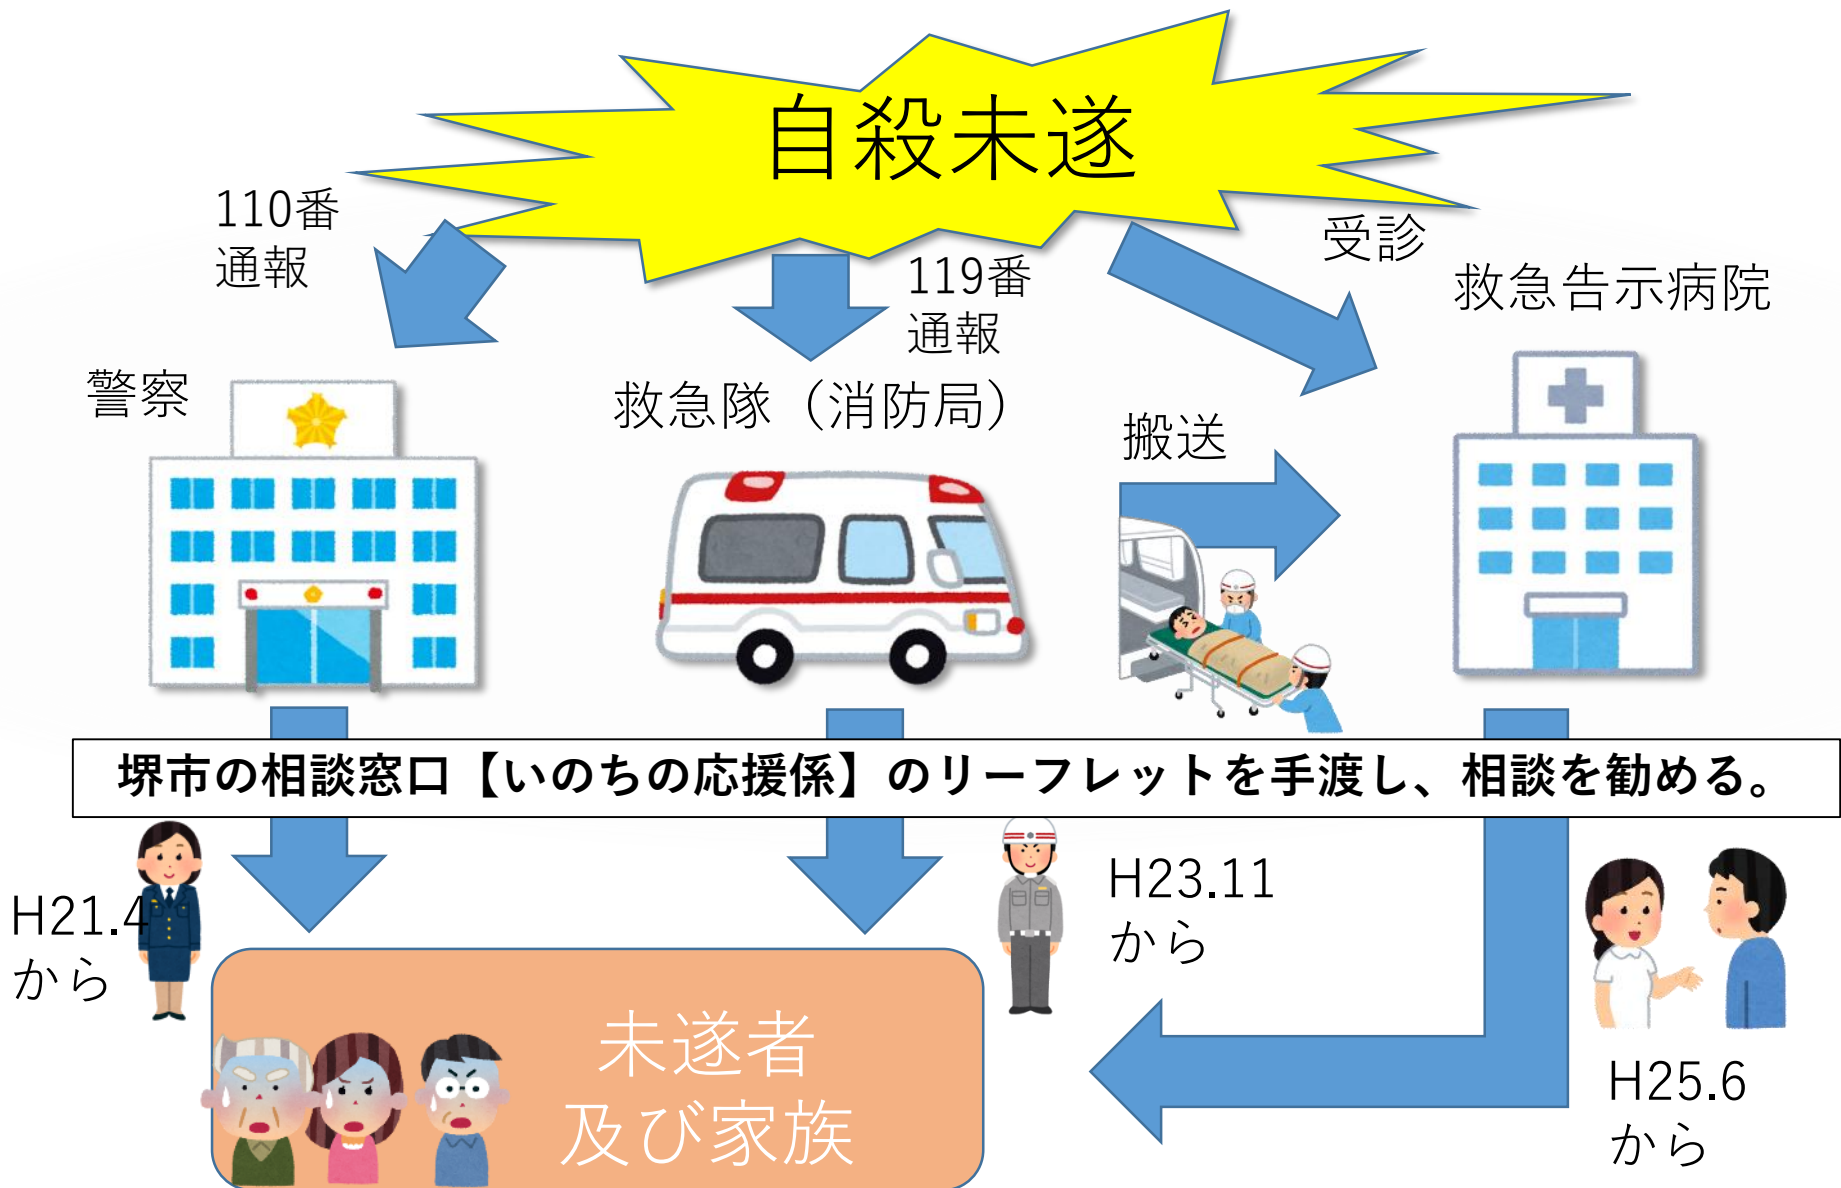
自殺未遂

110番
通報

119番
通報

受診

救急告示病院

警察

救急隊（消防局）

搬送

堺市の相談窓口【いのちの応援係】のリーフレットを手渡し、相談を勧める。

H21.4
から

H23.11
から

H25.6
から

未遂者
及び家族